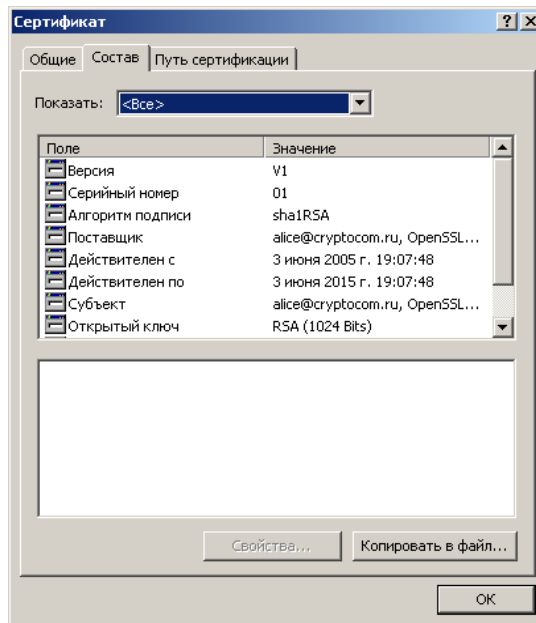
Сертификат
?
X

Общие
Состав
Путь сертификации

Показать:
<Все>

| Поле | Значение |
|---|---|
| Версия | V1 |
| Серийный номер | 01 |
| Алгоритм подписи | sha1RSA |
| Поставщик | alice@cryptocom.ru, OpenSSL... |
| Действителен с | 3 июня 2005 г. 19:07:48 |
| Действителен по | 3 июня 2015 г. 19:07:48 |
| Субъект | alice@cryptocom.ru, OpenSSL... |
| Открытый ключ | RSA (1024 Bits) |

Свойства...
Копировать в файл...

OK